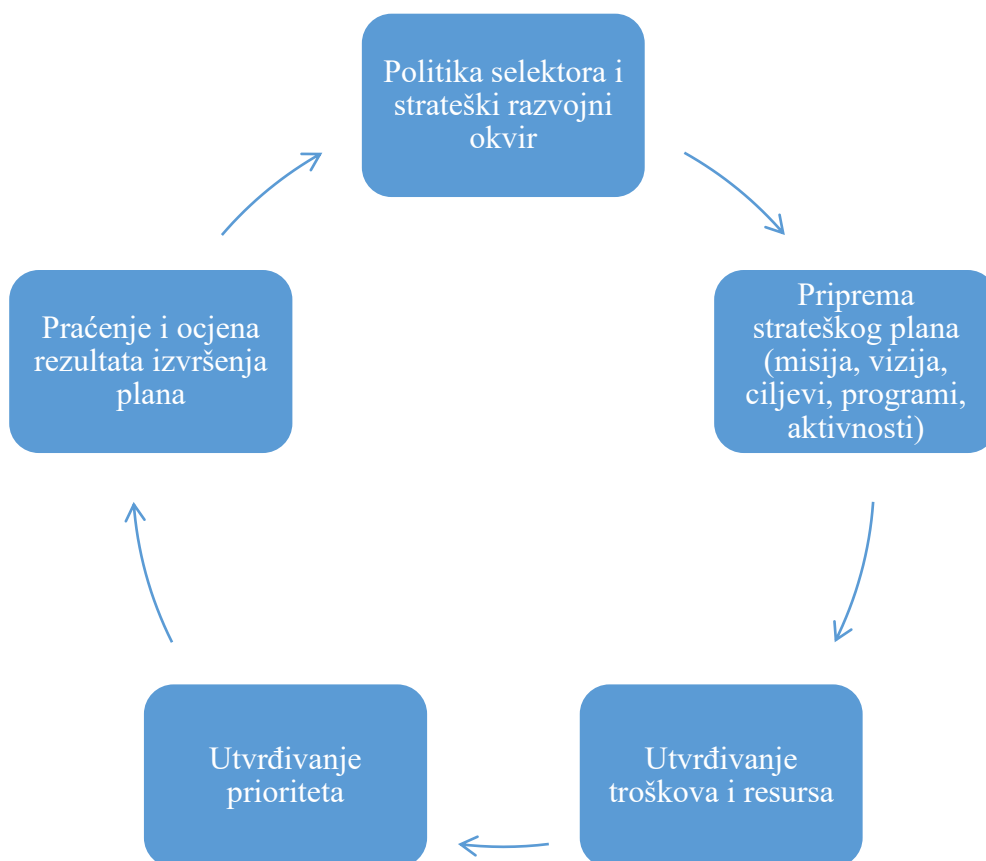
Politika selektora i strateški razvojni okvir

Priprema strateškog plana (misija, vizija, ciljevi, programi, aktivnosti)

Utvrđivanje troškova i resursa

Utvrđivanje prioriteta

Praćenje i ocjena rezultata izvršenja plana